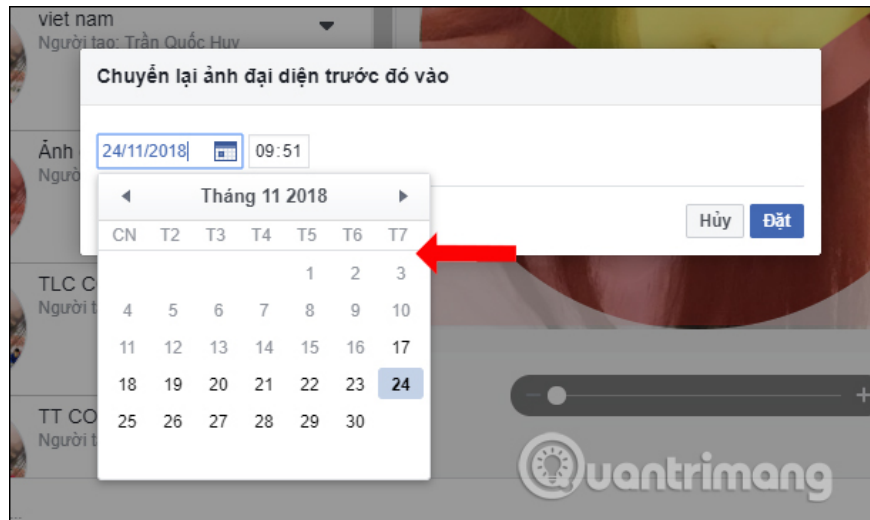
viet nam
Người tạo: Trần Quốc Huy

Ảnh
Người

TLC C
Người t

TT CO
Người t

Chuyển lại ảnh đại diện trước đó vào

24/11/2018 09:51

Tháng 11 2018

| CN | T2 | T3 | T4 | T5 | T6 | T7 |
|---|---|---|---|---|---|---|
| | | | | 1 | 2 | 3 |
| 4 | 5 | 6 | 7 | 8 | 9 | 10 |
| 11 | 12 | 13 | 14 | 15 | 16 | 17 |
| 18 | 19 | 20 | 21 | 22 | 23 | 24 |
| 25 | 26 | 27 | 28 | 29 | 30 | |

Hủy Đặt

Quantrimang